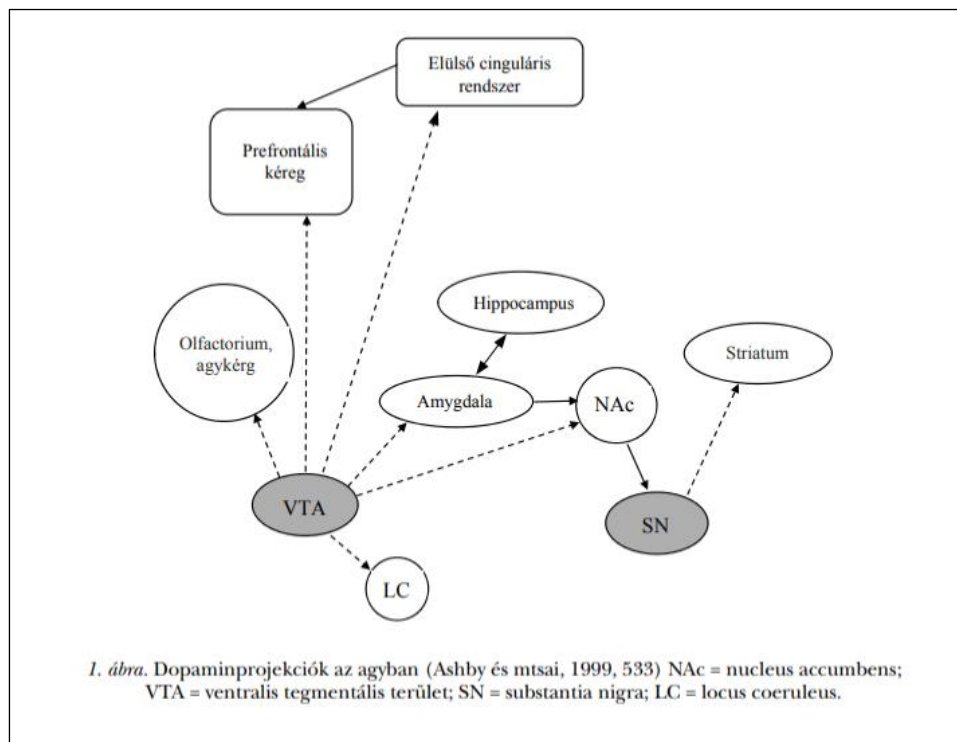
Elülső cinguláris rendszer

Prefrontális kéreg

Hippocampus

Olfactorium, agykérg

Striatum

Amygdala

NAc

VTA

SN

LC

*1. ábra.* Dopaminprojekciók az agyban (Ashby és mtsai, 1999, 533) NAc = nucleus accumbens; VTA = ventralis tegmentális terület; SN = substantia nigra; LC = locus coeruleus.